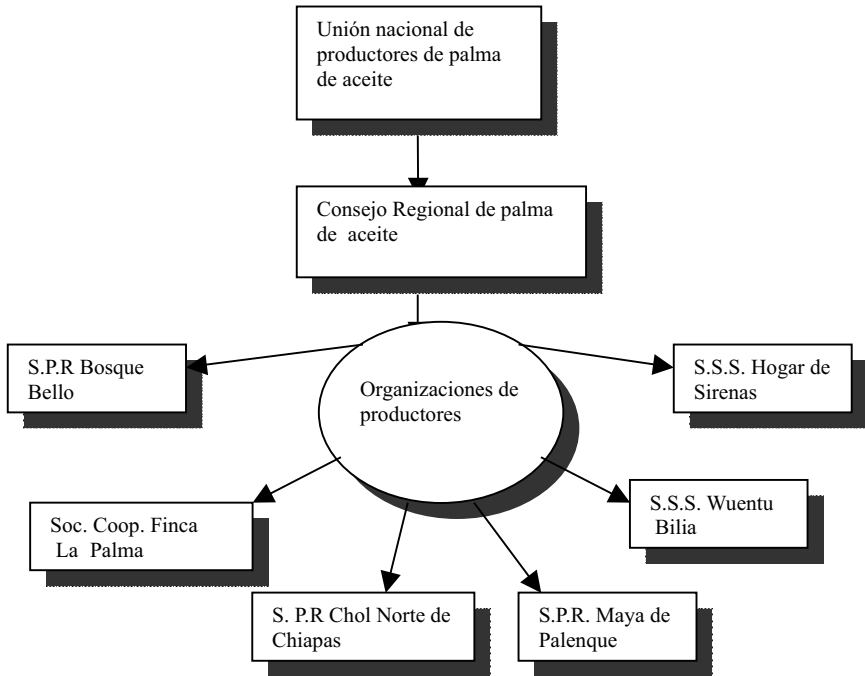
Unión nacional de productores de palma de aceite

Consejo Regional de palma de aceite

S.P.R Bosque Bello

Organizaciones de productores

S.S.S. Hogar de Sirenas

Soc. Coop. Finca La Palma

S.S.S. Wuentu Bilia

S. P.R Chol Norte de Chiapas

S.P.R. Maya de Palenque